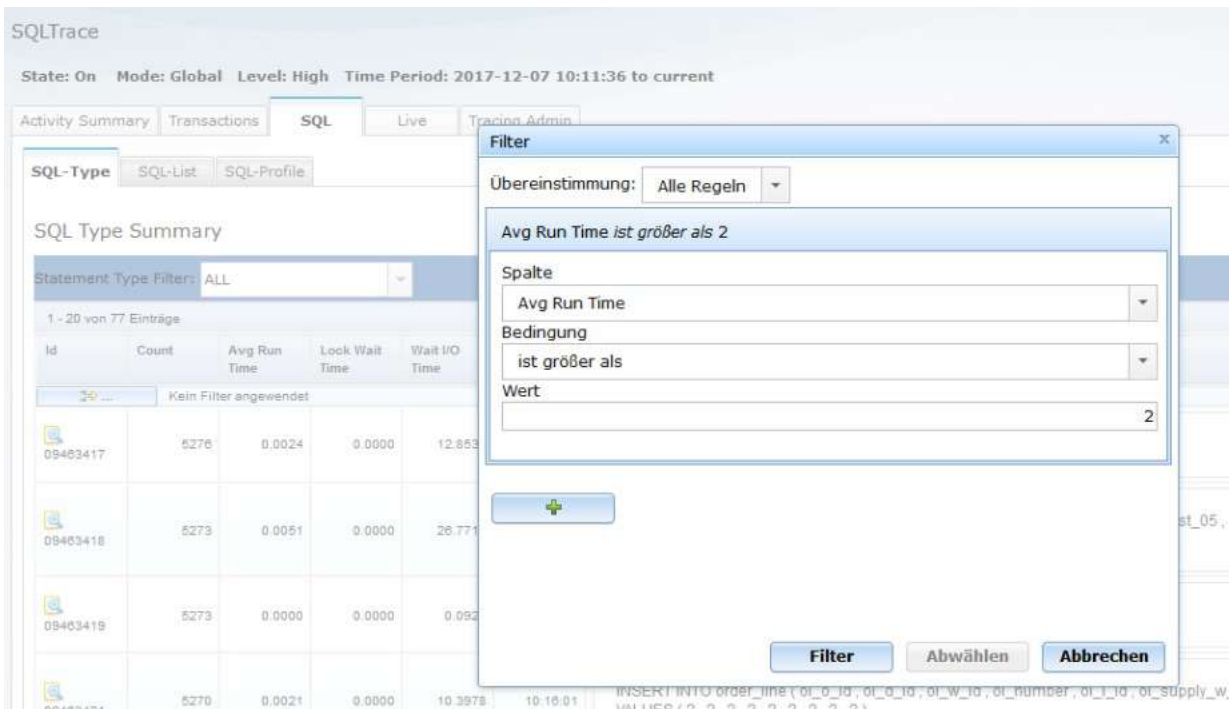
SQLTrace

State: On Mode: Global Level: High Time Period: 2017-12-07 10:11:36 to current

Activity Summary Transactions SQL Live Tracing Admin

SQL-Type SQL-List SQL-Profile

SQL Type Summary

Statement Type Filter: ALL

1 - 20 von 77 Einträge

| Id | Count | Avg Run Time | Lock Wait Time | Wait I/O Time |
|---|---|---|---|---|
| | Kein Filter angewendet | | | |
| 09463417 | 5276 | 0.0024 | 0.0000 | 12.853 |
| 09463418 | 5273 | 0.0051 | 0.0000 | 26.771 |
| 09463419 | 5273 | 0.0000 | 0.0000 | 0.092 |
| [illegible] | 5270 | 0.0021 | 0.0000 | 10.3978 |

10:16:01 INSERT INTO order_line ( ol_o_id , ol_d_id , ol_w_id , ol_number , ol_i_id , ol_supply_w VALUES ( ?, ?, ?, ?, ?, ?, ?, ?, ?)

st_05 ,

Filter

Übereinstimmung: Alle Regeln

Avg Run Time ist größer als 2

Spalte
Avg Run Time
Bedingung
ist größer als
Wert
2

Filter Abwählen Abbrechen